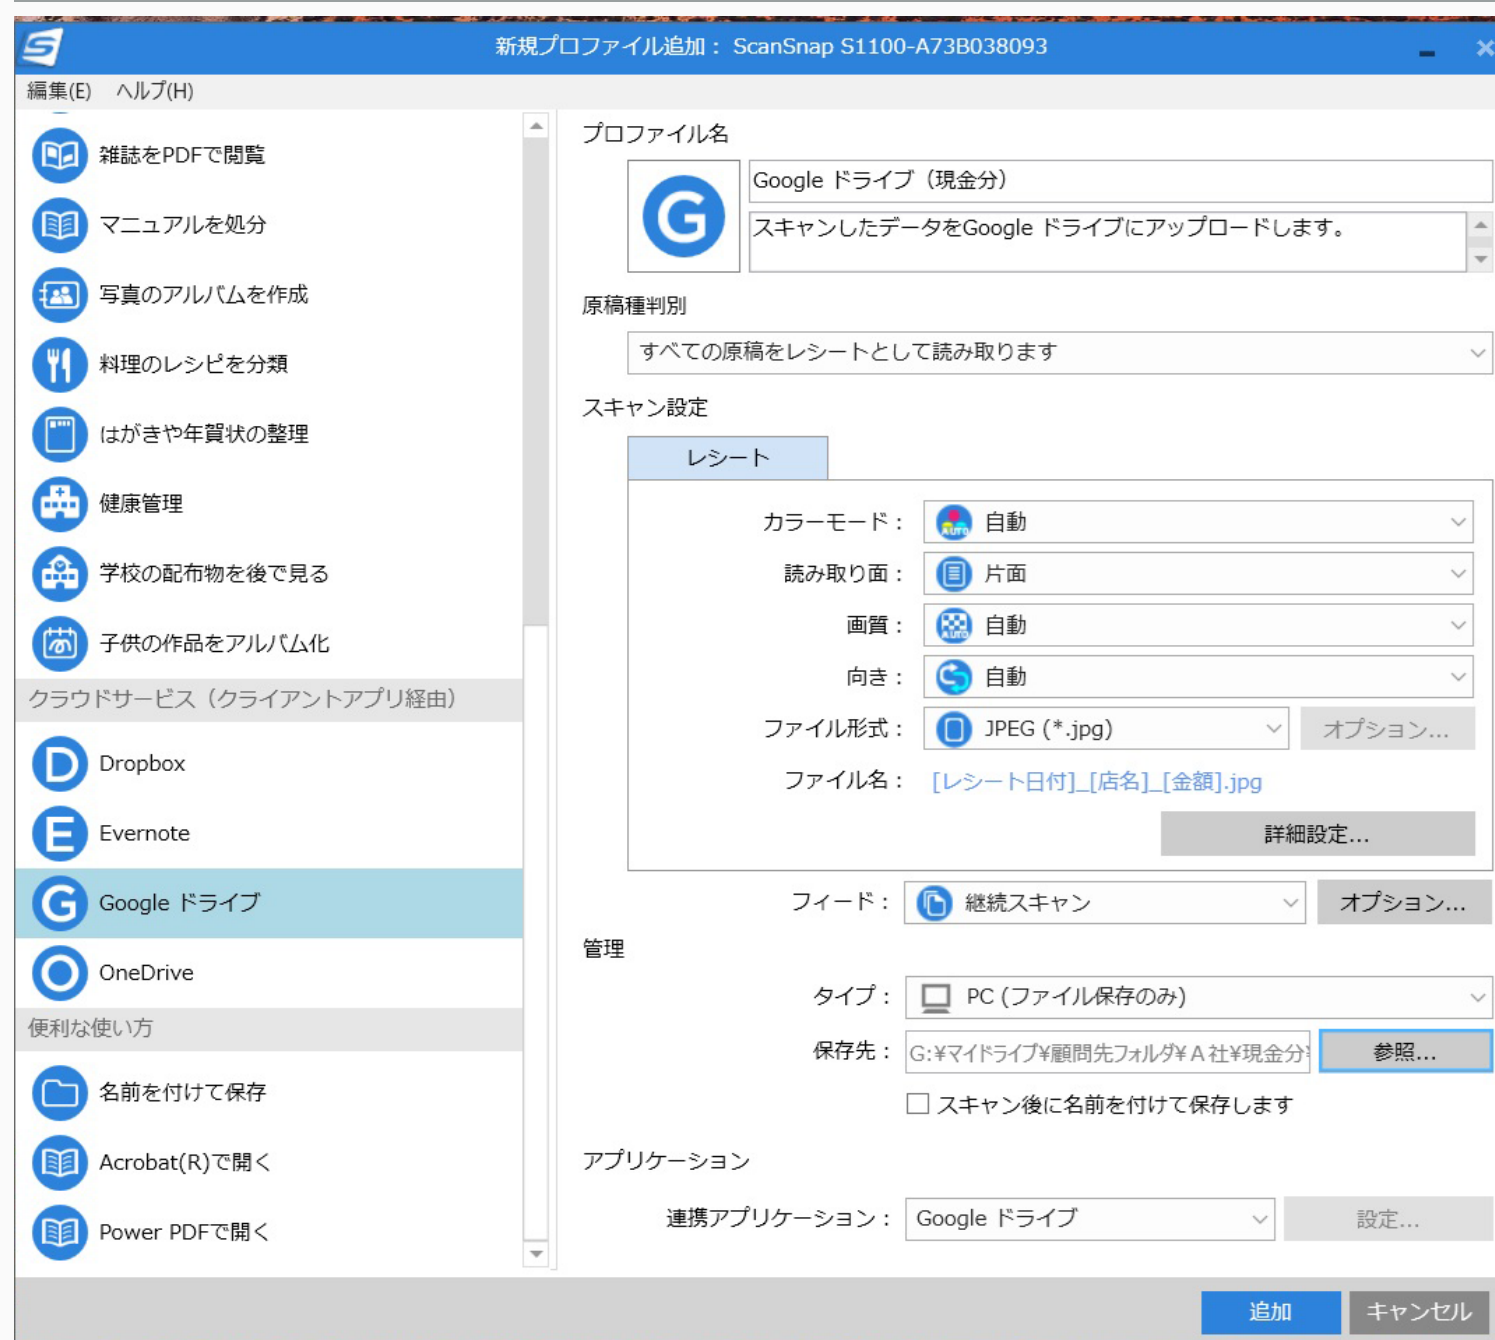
新規プロファイル追加： ScanSnap S1100-A73B038093

編集(E)　ヘルプ(H)

雑誌をPDFで閲覧
マニュアルを処分
写真のアルバムを作成
料理のレシピを分類
はがきや年賀状の整理
健康管理
学校の配布物を後で見る
子供の作品をアルバム化
クラウドサービス（クライアントアプリ経由）
Dropbox
Evernote
Google ドライブ
OneDrive
便利な使い方
名前を付けて保存
Acrobat(R)で開く
Power PDFで開く

プロファイル名
Google ドライブ（現金分）
スキャンしたデータをGoogle ドライブにアップロードします。

原稿種判別
すべての原稿をレシートとして読み取ります

スキャン設定
レシート
カラーモード： 自動
読み取り面： 片面
画質： 自動
向き： 自動
ファイル形式： JPEG (*.jpg)　オプション...
ファイル名： [レシート日付]_[店名]_[金額].jpg
詳細設定...
フィード： 継続スキャン　オプション...

管理
タイプ： PC (ファイル保存のみ)
保存先： G:¥マイドライブ¥顧問先フォルダ¥A社¥現金分　参照...
スキャン後に名前を付けて保存します

アプリケーション
連携アプリケーション： Google ドライブ　設定...

追加　キャンセル